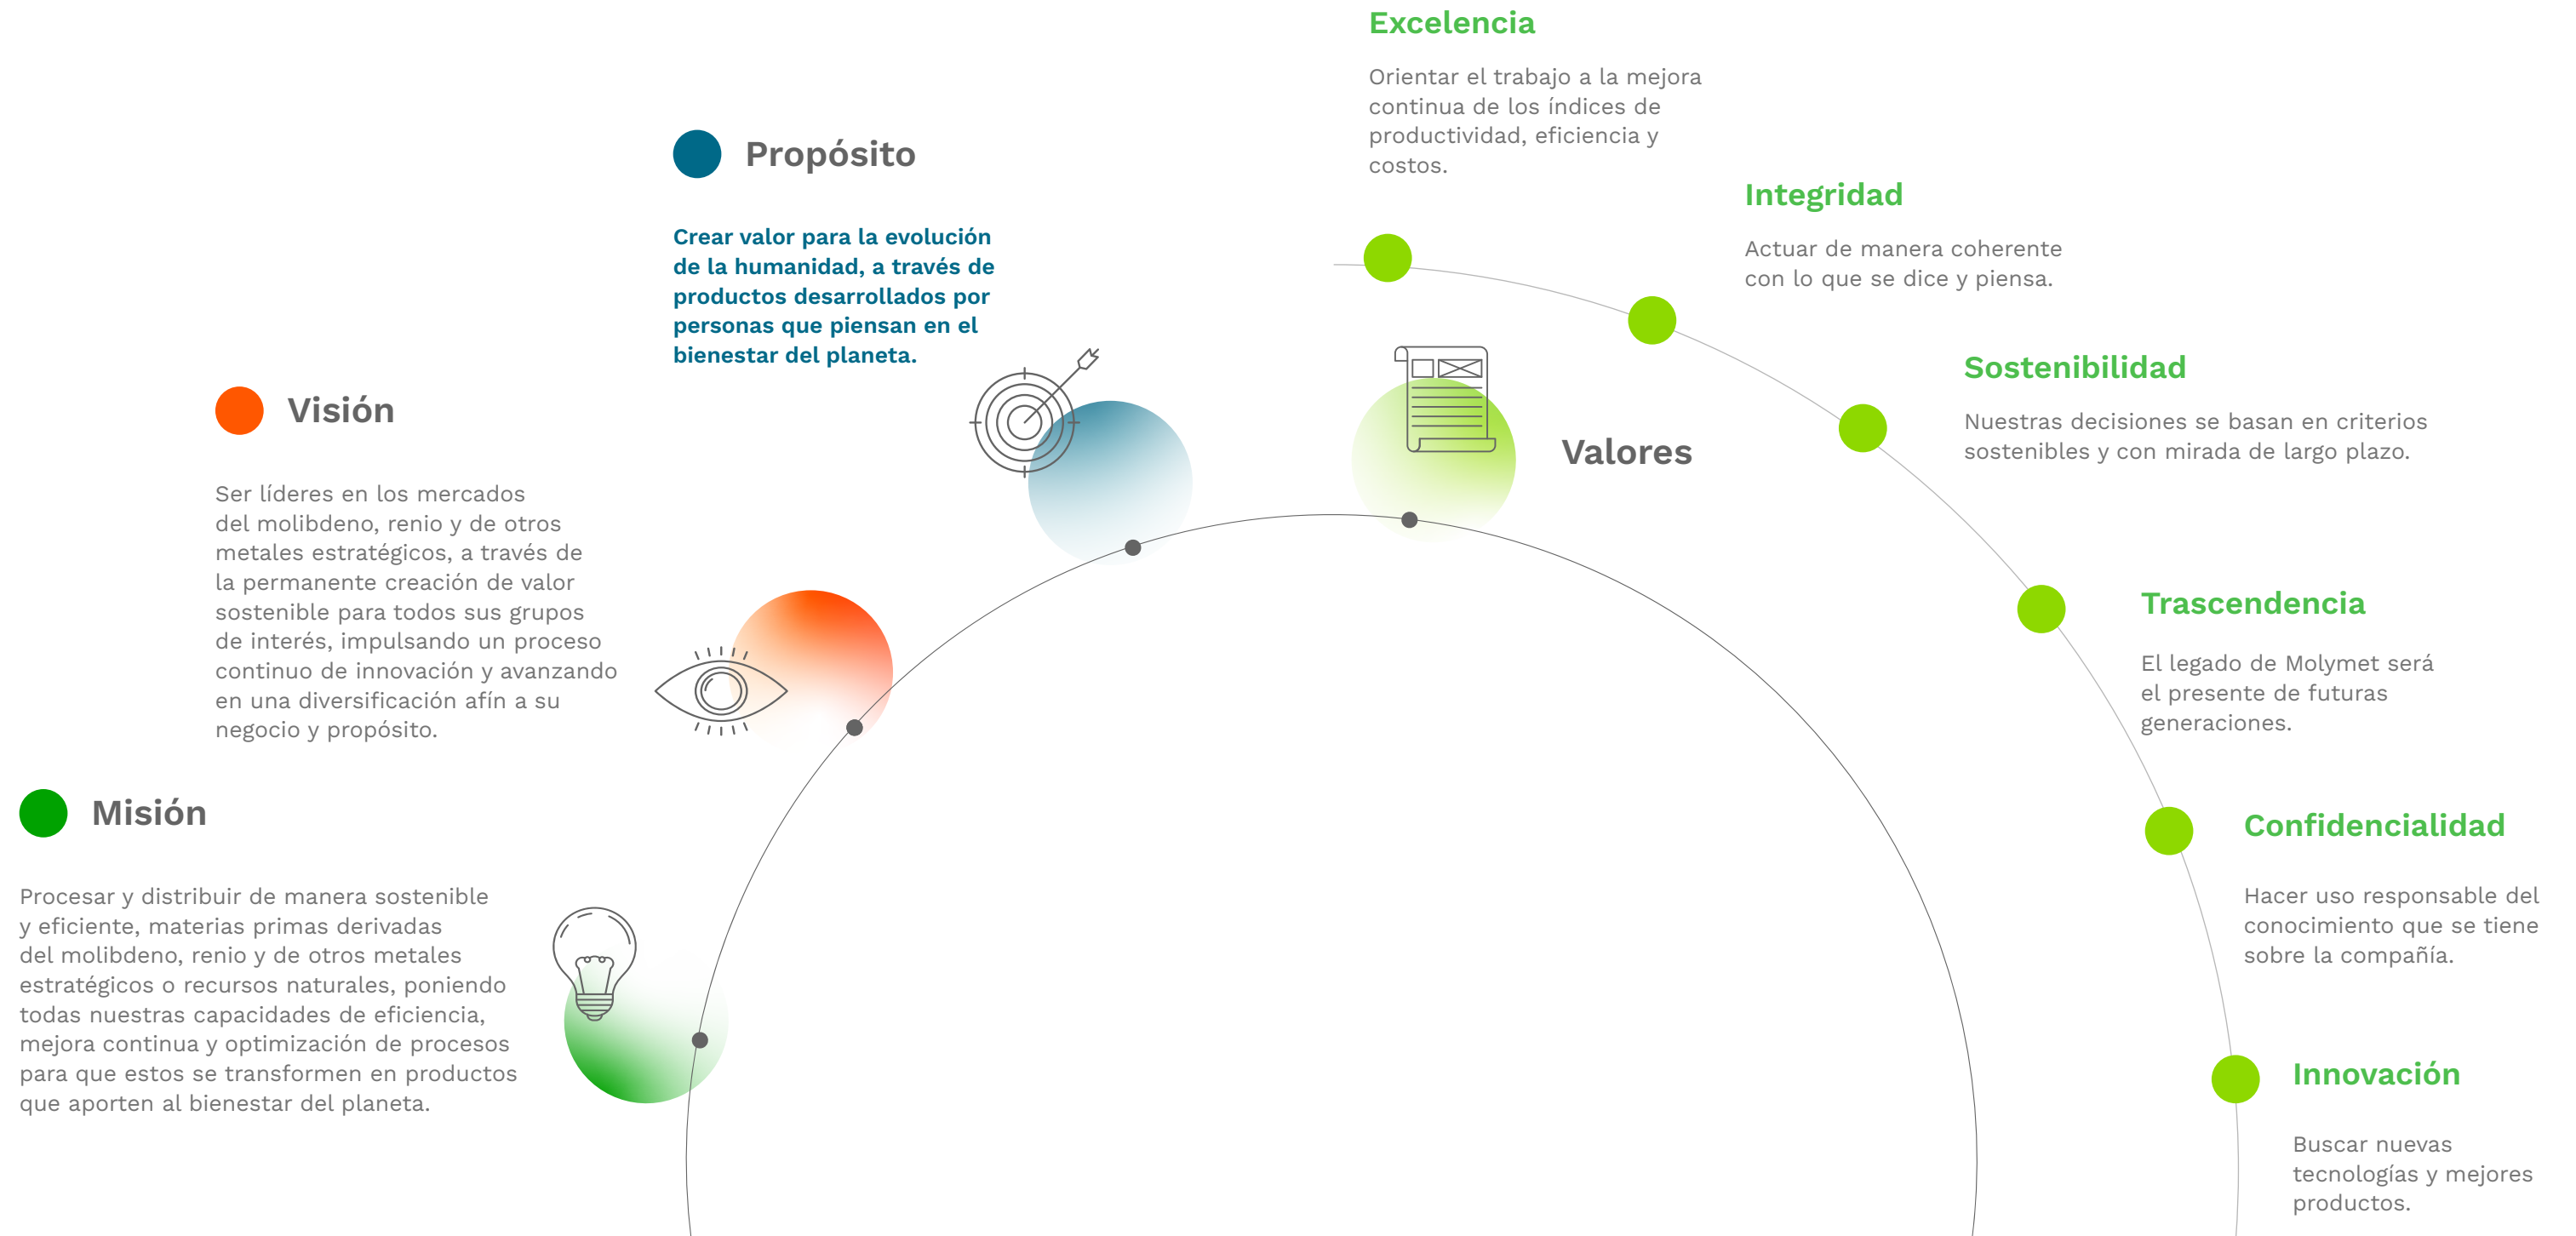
Excelencia

Orientar el trabajo a la mejora continua de los índices de productividad, eficiencia y costos.

Propósito

Crear valor para la evolución de la humanidad, a través de productos desarrollados por personas que piensan en el bienestar del planeta.

Integridad

Actuar de manera coherente con lo que se dice y piensa.

Sostenibilidad

Nuestras decisiones se basan en criterios sostenibles y con mirada de largo plazo.

Visión

Ser líderes en los mercados del molibdeno, renio y de otros metales estratégicos, a través de la permanente creación de valor sostenible para todos sus grupos de interés, impulsando un proceso continuo de innovación y avanzando en una diversificación afín a su negocio y propósito.

Valores

Trascendencia

El legado de Molymet será el presente de futuras generaciones.

Misión

Procesar y distribuir de manera sostenible y eficiente, materias primas derivadas del molibdeno, renio y de otros metales estratégicos o recursos naturales, poniendo todas nuestras capacidades de eficiencia, mejora continua y optimización de procesos para que estos se transformen en productos que aporten al bienestar del planeta.

Confidencialidad

Hacer uso responsable del conocimiento que se tiene sobre la compañía.

Innovación

Buscar nuevas tecnologías y mejores productos.